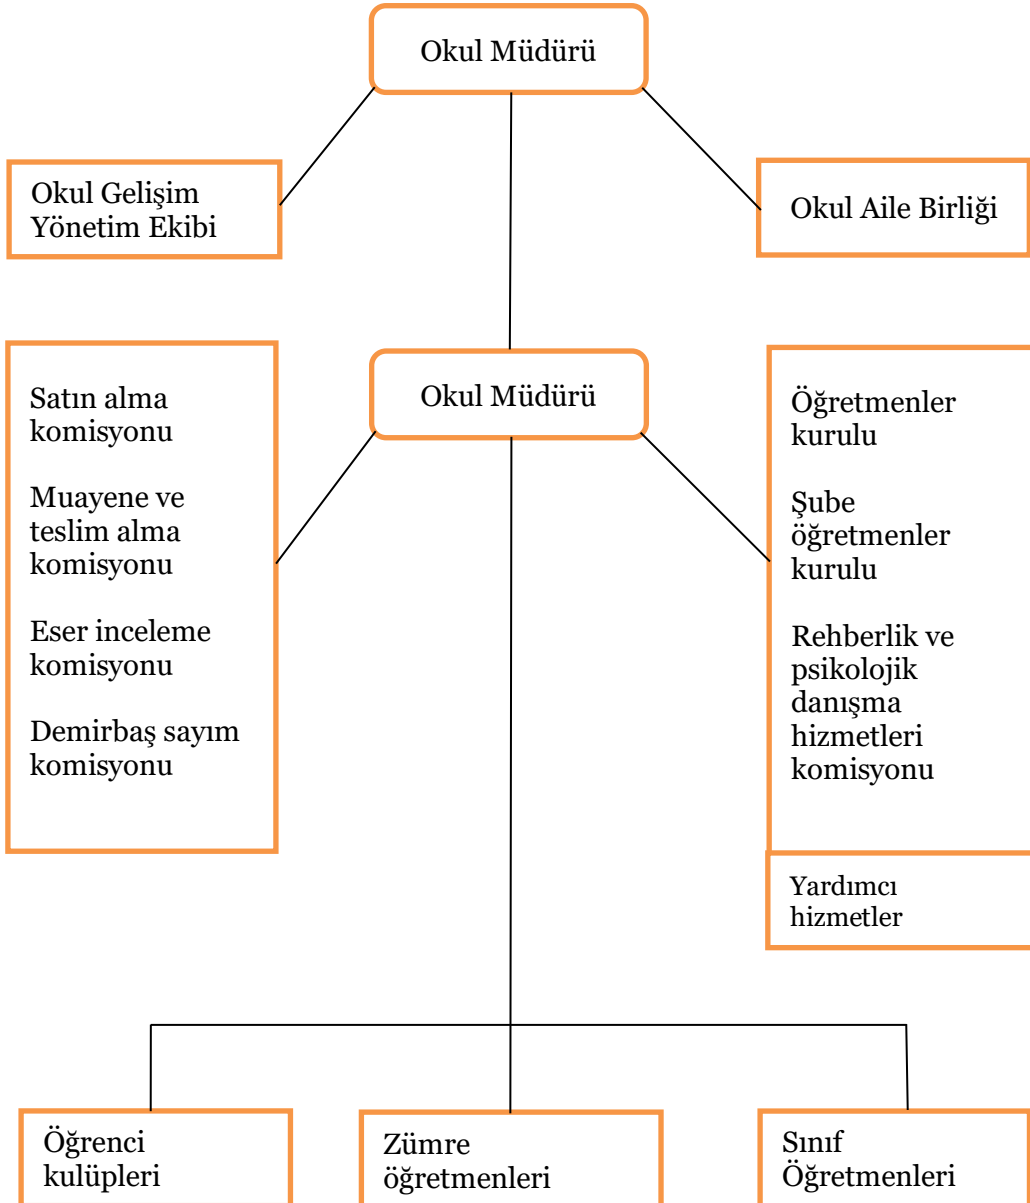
Okul Müdürü

Okul Gelişim Yönetim Ekibi

Okul Aile Birliği

Satın alma komisyonu

Muayene ve teslim alma komisyonu

Eser inceleme komisyonu

Demirbaş sayım komisyonu

Okul Müdürü

Öğretmenler kurulu

Şube öğretmenler kurulu

Rehberlik ve psikolojik danışma hizmetleri komisyonu

Yardımcı hizmetler

Öğrenci kulüpleri

Zümre öğretmenleri

Sınıf Öğretmenleri